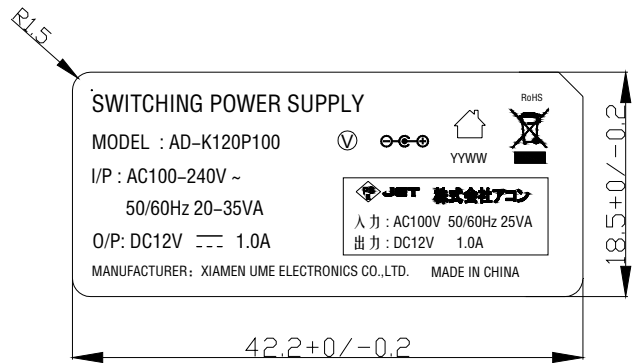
R1.5

SWITCHING POWER SUPPLY

MODEL : AD-K120P100

I/P : AC100-240V ~

50/60Hz 20-35VA

O/P: DC12V ⎓ 1.0A

Ⓥ

YYWW

RoHS

JET 株式会社アコン

入力 : AC100V 50/60Hz 25VA

出力 : DC12V 1.0A

MANUFACTURER：XIAMEN UME ELECTRONICS CO.,LTD. MADE IN CHINA

18.5+0/-0.2

42.2+0/-0.2